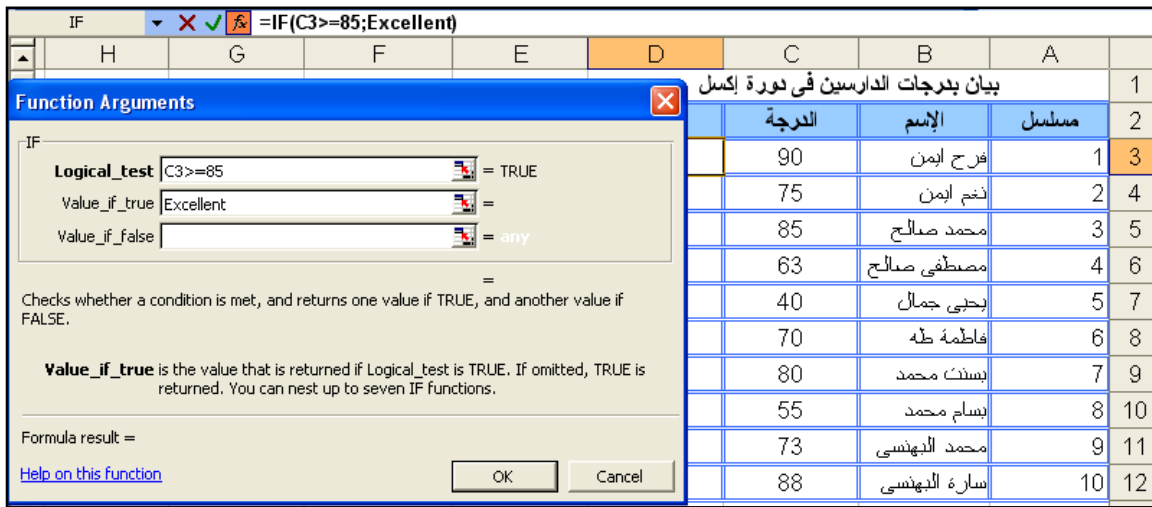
IF =IF(C3>=85;Excellent)

| | H | G | F | E | D | C | B | A |
|---|---|---|---|---|---|---|---|---|
| 1 | | | | | بيان بدرجات الدارسين فى دورة إكسل | | | |
| 2 | | | | | | الدرجة | الإسم | مسلسل |
| 3 | | | | | | 90 | فرح ايمن | 1 |
| 4 | | | | | | 75 | نغم ايمن | 2 |
| 5 | | | | | | 85 | محمد صالح | 3 |
| 6 | | | | | | 63 | مصطفى صالح | 4 |
| 7 | | | | | | 40 | يحيى جمال | 5 |
| 8 | | | | | | 70 | فاطمة طه | 6 |
| 9 | | | | | | 80 | بسنت محمد | 7 |
| 10 | | | | | | 55 | بسام محمد | 8 |
| 11 | | | | | | 73 | محمد البهنسى | 9 |
| 12 | | | | | | 88 | سارة البهنسى | 10 |

Function Arguments

IF

Logical_test C3>=85 = TRUE

Value_if_true Excellent =

Value_if_false = any

=

Checks whether a condition is met, and returns one value if TRUE, and another value if FALSE.

Value_if_true is the value that is returned if Logical_test is TRUE. If omitted, TRUE is returned. You can nest up to seven IF functions.

Formula result =

Help on this function

OK Cancel